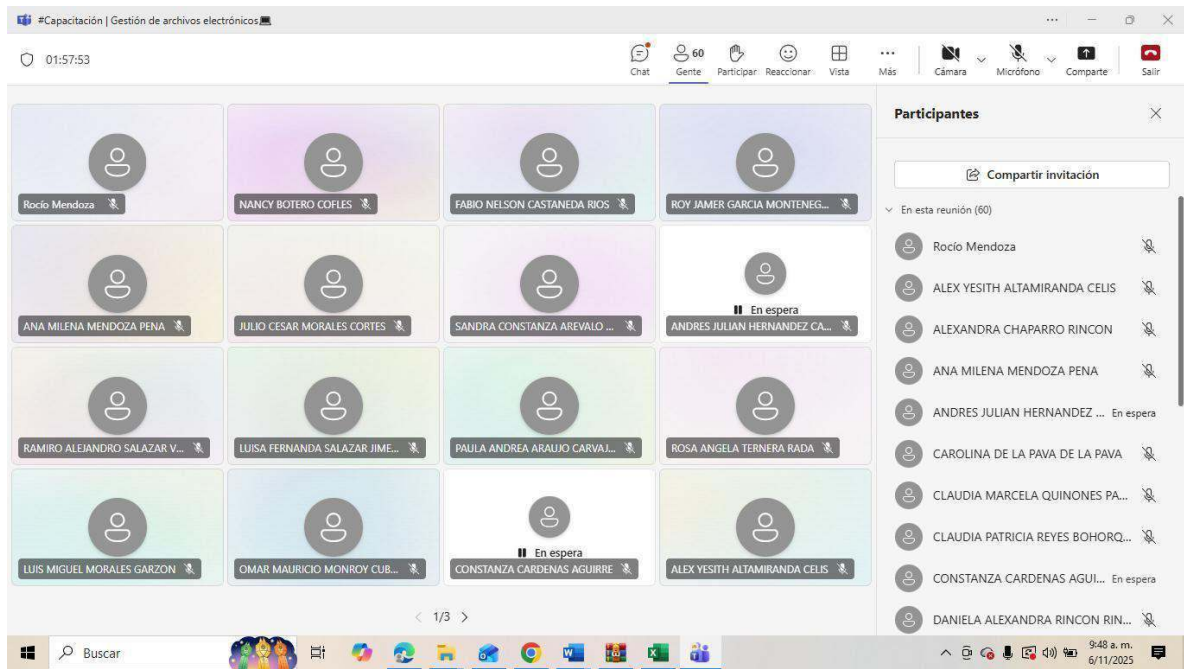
#Capacitación | Gestión de archivos electrónicos

01:57:53

Chat Gente 60 Participar Reaccionar Vista Más Cámara Micrófono Compartir Salir

Rocío Mendoza
NANCY BOTERO COFLES
FABIO NELSON CASTANEDA RIOS
ROY JAMER GARCIA MONTENEG...
ANA MILENA MENDOZA PENA
JULIO CESAR MORALES CORTES
SANDRA CONSTANZA AREVALO ...
En espera
ANDRES JULIAN HERNANDEZ CA...
RAMIRO ALEJANDRO SALAZAR V...
LUISA FERNANDA SALAZAR JIME...
PAULA ANDREA ARAUJO CARVAJ...
ROSA ANGELA TERNERA RADA
LUIS MIGUEL MORALES GARZON
OMAR MAURICIO MONROY CUB...
En espera
CONSTANZA CARDENAS AGUIRRE
ALEX YESITH ALTAMIRANDA CELIS

< 1/3 >

Participantes

Compartir invitación

En esta reunión (60)

Rocío Mendoza
ALEX YESITH ALTAMIRANDA CELIS
ALEXANDRA CHAPARRO RINCON
ANA MILENA MENDOZA PENA
ANDRES JULIAN HERNANDEZ ... En espera
CAROLINA DE LA PAVA DE LA PAVA
CLAUDIA MARCELA QUINONES PA...
CLAUDIA PATRICIA REYES BOHORQ...
CONSTANZA CARDENAS AGUI... En espera
DANIELA ALEXANDRA RINCON RIN...

Buscar

9:48 a. m.
6/11/2025